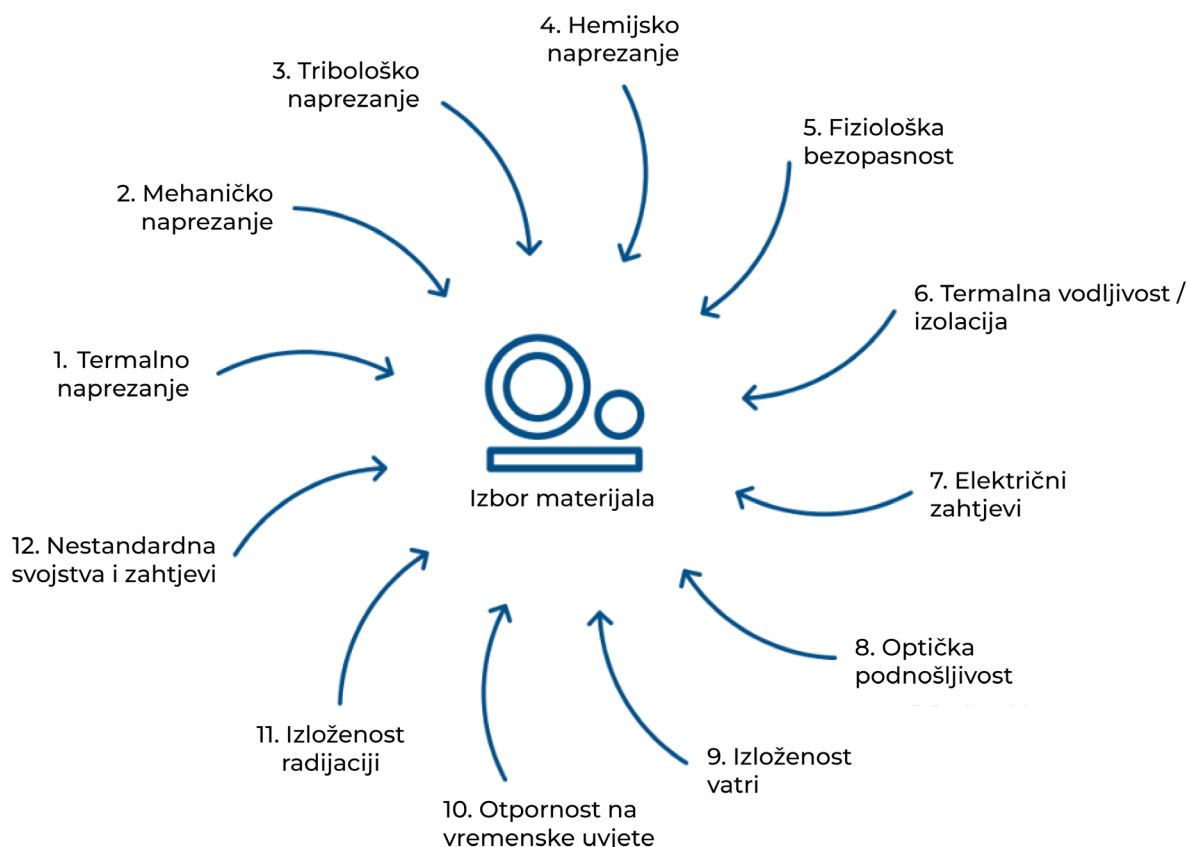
4. Hemijsko naprezanje

3. Tribološko naprezanje

5. Fiziološka bezopasnost

2. Mehaničko naprezanje

6. Termalna vodljivost / izolacija

1. Termalno naprezanje

Izbor materijala

7. Električni zahtjevi

12. Nestandardna svojstva i zahtjevi

8. Optička podnošljivost

11. Izloženost radijaciji

9. Izloženost vatri

10. Otpornost na vremenske uvjete